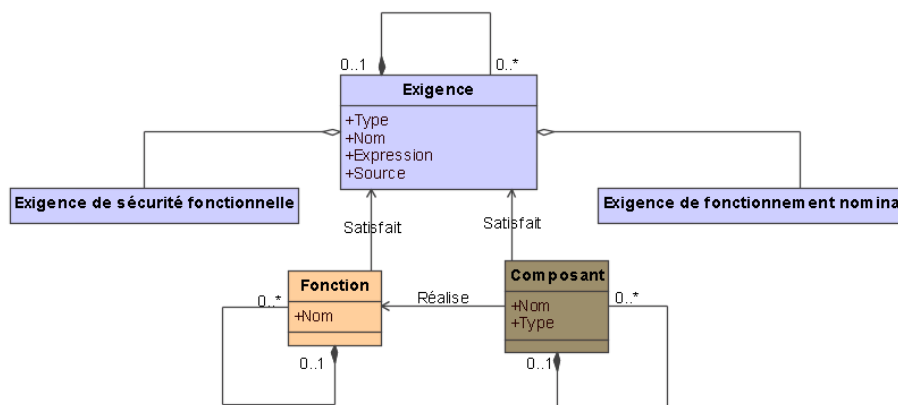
0..1
0..*
Exigence
+Type
+Nom
+Expression
+Source
Exigence de sécurité fonctionnelle
Exigence de fonctionnement nomina
Satisfait
Satisfait
Fonction
+Nom
Réalise
Composant
+Nom
+Type
0..*
0..1
0..*
0..1